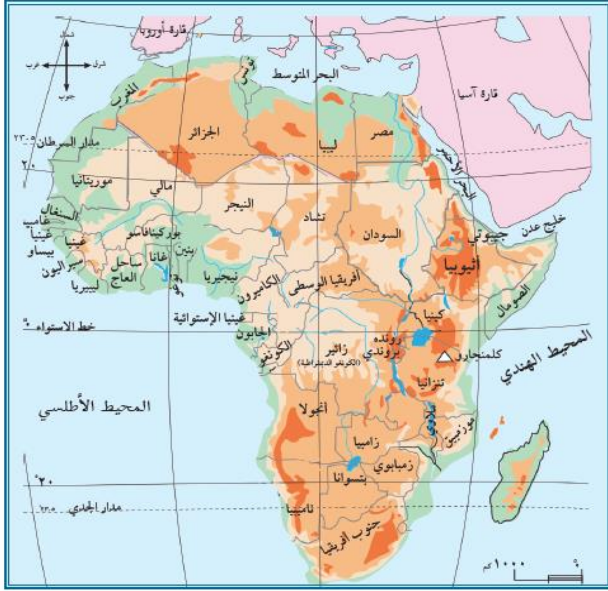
قارة أوروبا
شمال
غرب
شرق
جنوب
البحر المتوسط
تونس
المغرب
الجزائر
ليبيا
مصر
قارة آسيا
مدار السرطان ٢٣,٥°
٢٠°
موريتانيا
مالي
النيجر
تشاد
السودان
البحر الأحمر
جيبوتي
خليج عدن
إثيوبيا
الصومال
السنغال
غامبيا
غينيا بيساو
غينيا
سيراليون
ليبيريا
ساحل العاج
غانا
بوركينا فاسو
بنين
توجو
نيجيريا
الكاميرون
أفريقيا الوسطى
غينيا الإستوائية
الجابون
الكونغو
زائير (الكونغو الديمقراطية)
أوغندا
كينيا
رواندا
بروندي
تنزانيا
كلمنجارو
خط الاستواء ٠°
المحيط الهندي
المحيط الأطلسي
أنجولا
زامبيا
ملاوي
موزمبيق
مدغشقر
زمبابوي
بتسوانا
ناميبيا
جنوب أفريقيا
٢٠°
مدار الجدي ٢٣,٥°
١٠٠٠ كم
٠